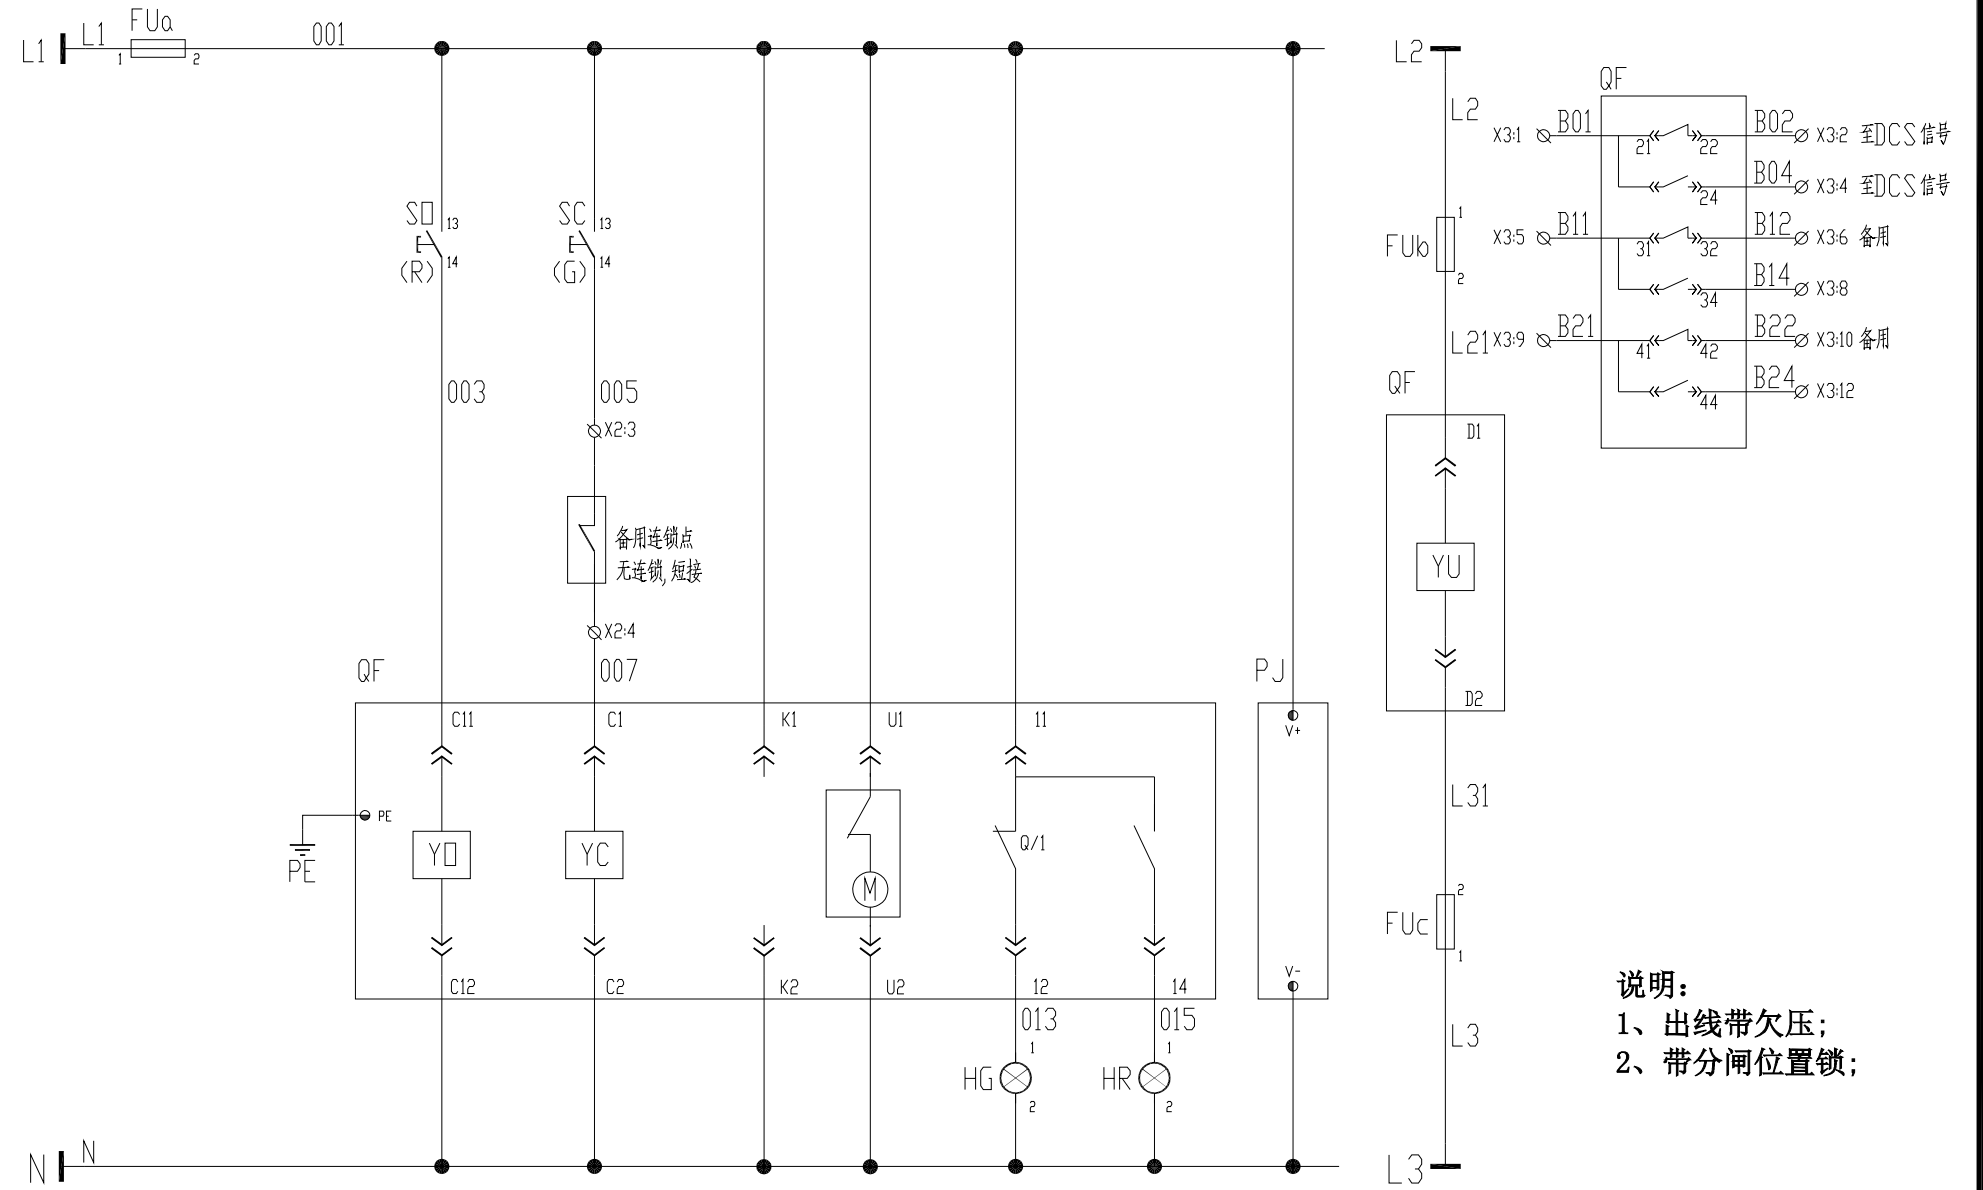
L1 L1 FUa 1 2 001

S□ 13 14 (R)

SC 13 14 (G)

003

005

X2:3

备用连锁点
无连锁,短接

X2:4

QF

007

C11 C1 K1 U1 11

PE

PE

Y□

YC

M

Q/1

C12 C2 K2 U2 12 14

013 015

1 1

HG HR

2 2

PJ

V+

V-

N N

L2

L2

FUb 1 2

L21

QF

D1

YU

D2

L31

FUc 2 1

L3

L3

QF

X3:1 B01 21 22 B02 X3:2 至DCS信号

24 B04 X3:4 至DCS信号

X3:5 B11 31 32 B12 X3:6 备用

34 B14 X3:8

X3:9 B21 41 42 B22 X3:10 备用

44 B24 X3:12

说明:
1、出线带欠压;
2、带分闸位置锁;